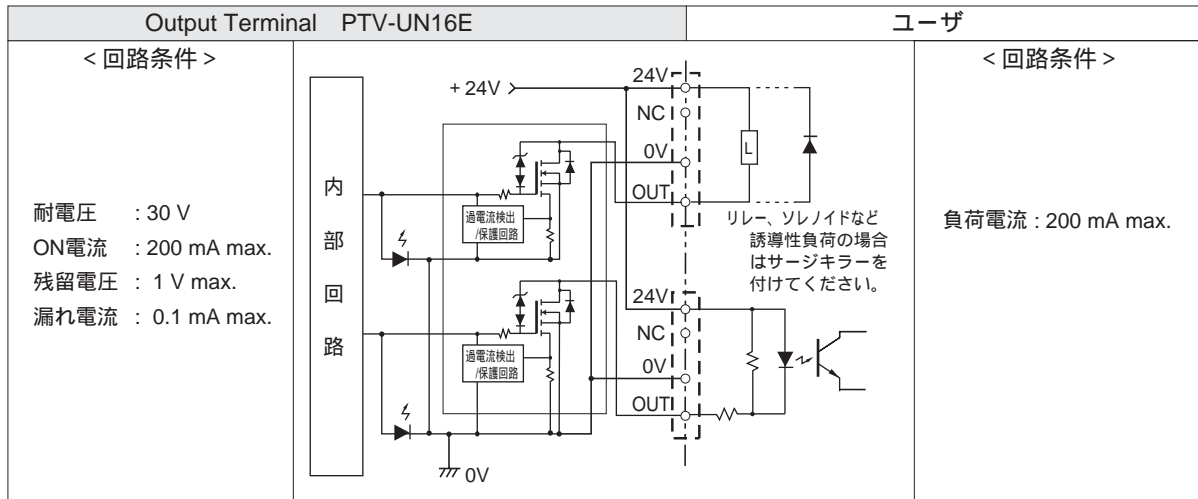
| Output Terminal PTV-UN16E | | ユーザ |
|---|---|---|
| < 回路条件 > 耐電圧 : 30 V ON電流 : 200 mA max. 残留電圧 : 1 V max. 漏れ電流 : 0.1 mA max. | + 24V 内部回路 過電流検出 /保護回路 過電流検出 /保護回路 0V 24V NC 0V OUT L リレー、ソレノイドなど誘導性負荷の場合はサージキラーを付けてください。 24V NC 0V OUT | < 回路条件 > 負荷電流 : 200 mA max. |